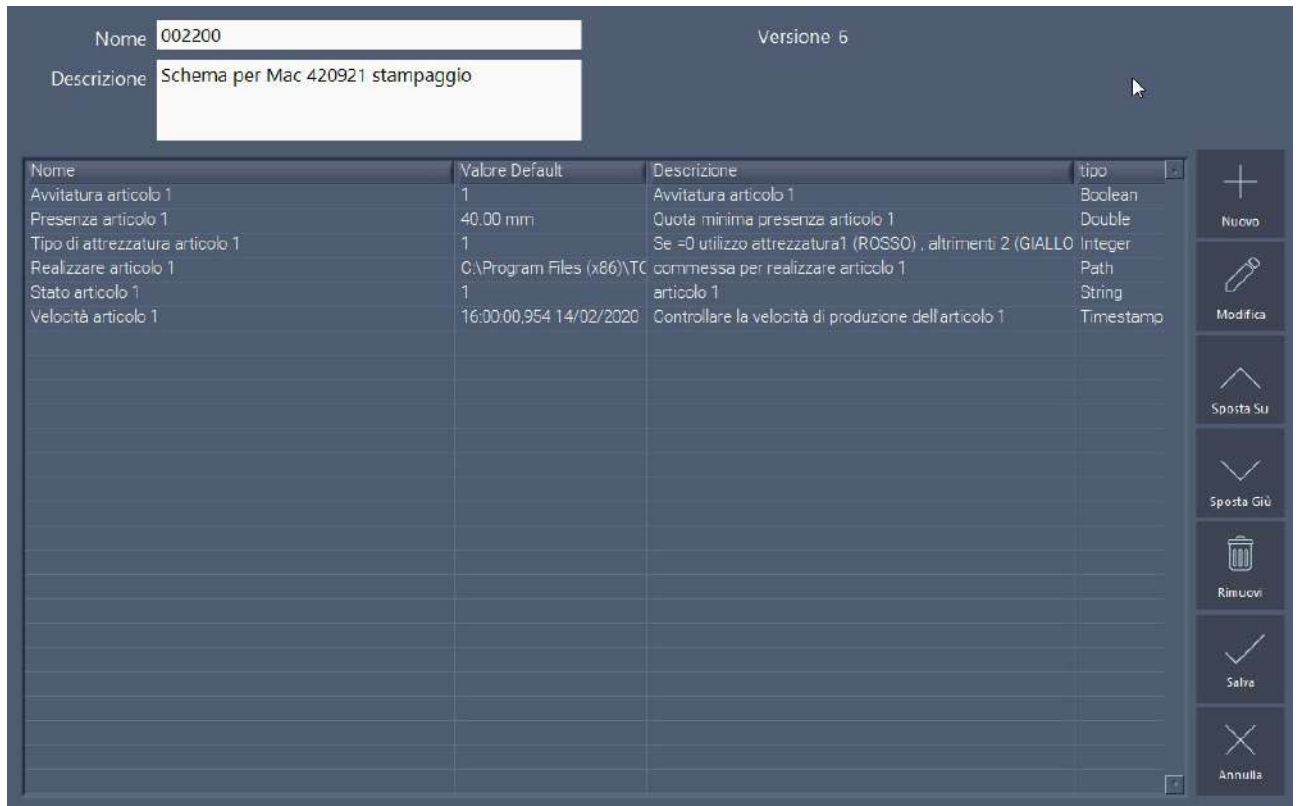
Nome 002200

Descrizione Schema per Mac 420921 stampaggio

Versione 6

| Nome | Valore Default | Descrizione | tipo |
|---|---|---|---|
| Avvitatura articolo 1 | 1 | Avvitatura articolo 1 | Boolean |
| Presenza articolo 1 | 40.00 mm | Quota minima presenza articolo 1 | Double |
| Tipo di attrezzatura articolo 1 | 1 | Se =0 utilizzo attrezzatura1 (ROSSO) , altrimenti 2 (GIALLO | Integer |
| Realizzare articolo 1 | C:\Program Files (x86)\TC | commessa per realizzare articolo 1 | Path |
| Stato articolo 1 | 1 | articolo 1 | String |
| Velocità articolo 1 | 16:00:00,954 14/02/2020 | Controllare la velocità di produzione dell'articolo 1 | Timestamp |

Nuovo

Modifica

Sposta Su

Sposta Giù

Rimuovi

Salva

Annulla